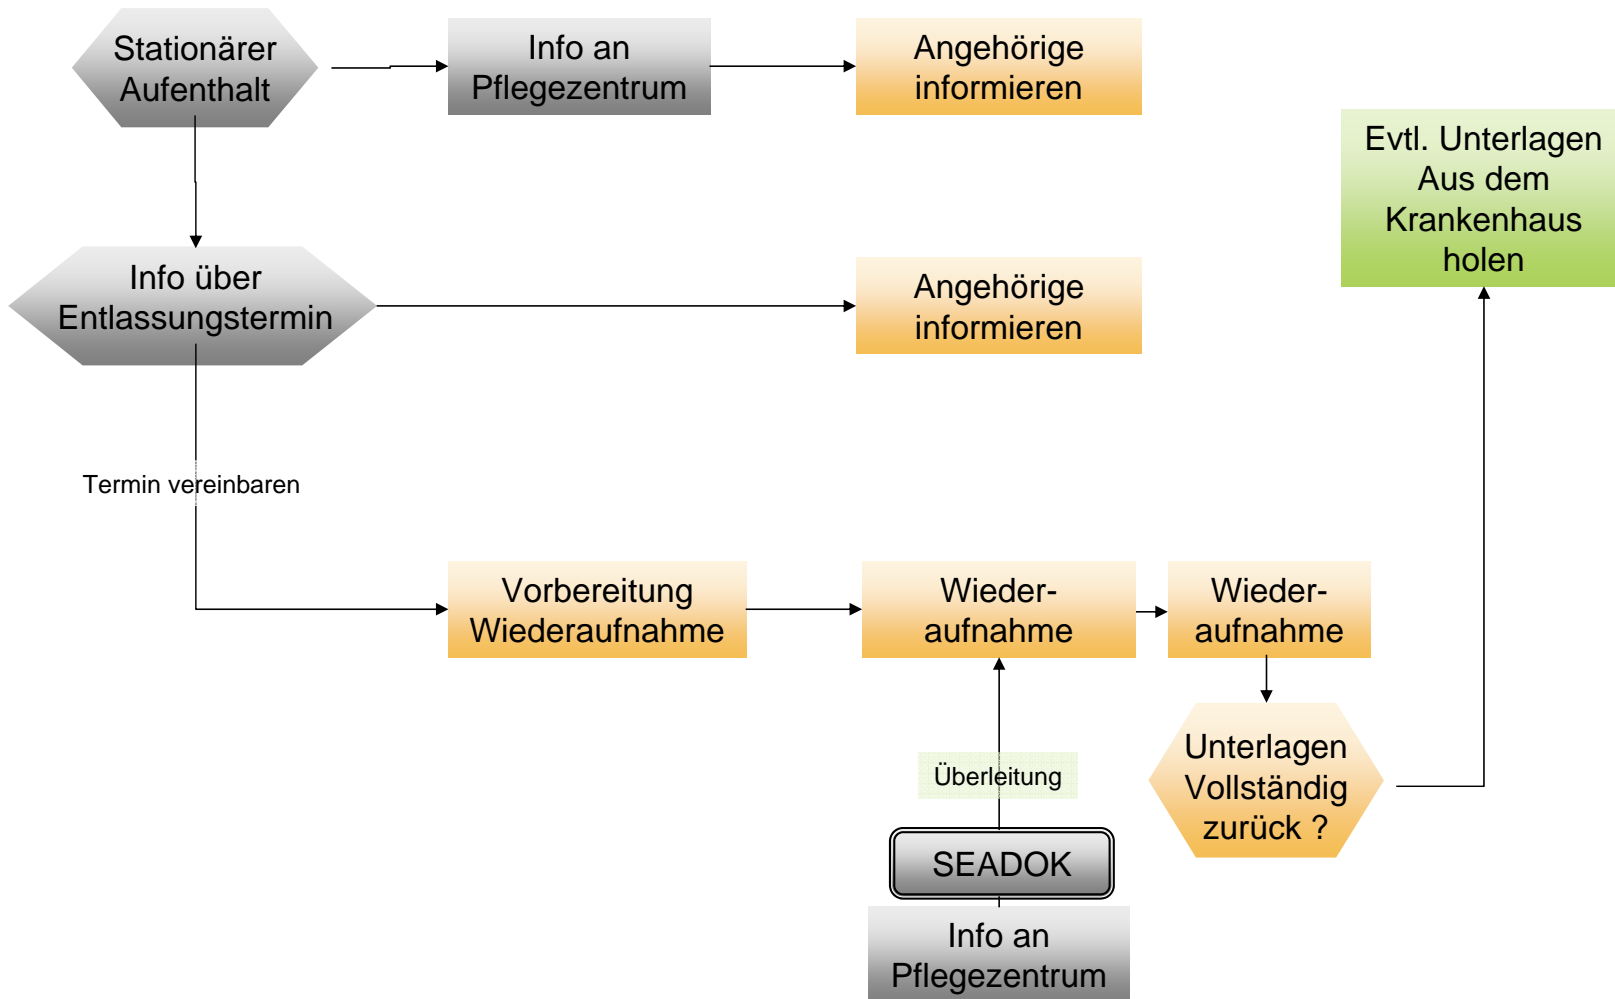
Stationärer Aufenthalt

Info an Pflegezentrum

Angehörige informieren

Evtl. Unterlagen Aus dem Krankenhaus holen

Info über Entlassungstermin

Angehörige informieren

Termin vereinbaren

Vorbereitung Wiederaufnahme

Wieder-aufnahme

Wieder-aufnahme

Unterlagen Vollständig zurück ?

Überleitung

SEADOK

Info an Pflegezentrum